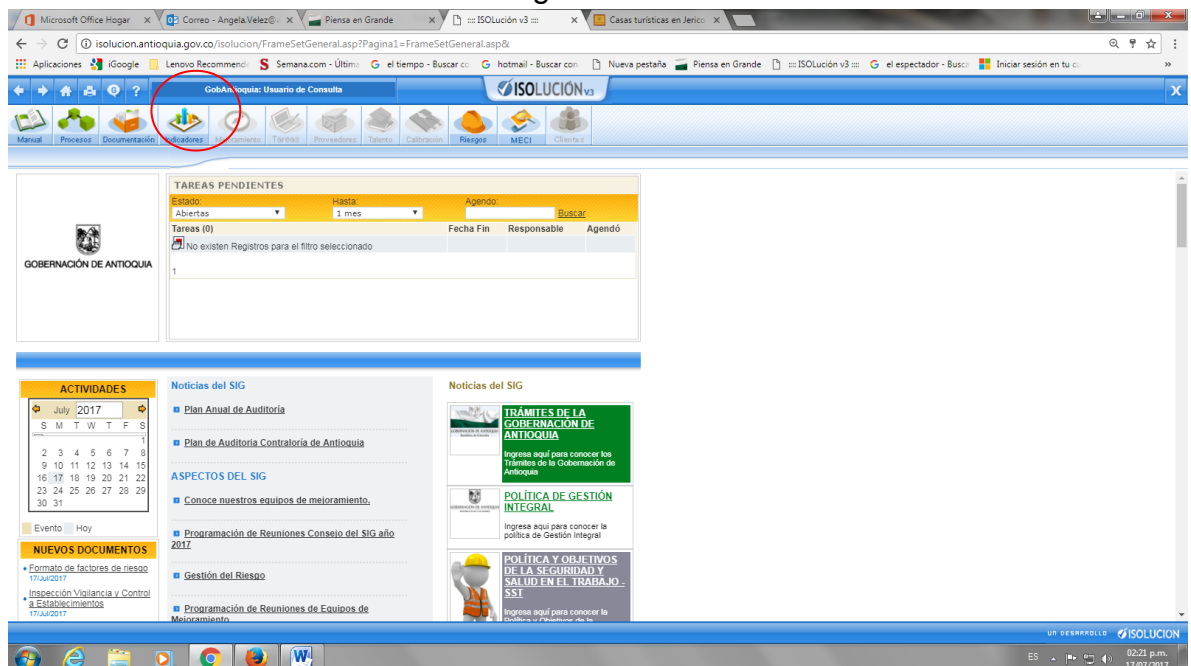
Microsoft Office Hogar | Correo - Angela.Velez@ | Piensa en Grande | ::: ISOLución v3 ::: | Casas turísticas en Jerico

isolucion.antioquia.gov.co/isolucion/FrameSetGeneral.asp?Pagina1=FrameSetGeneral.asp&

Aplicaciones | iGoogle | Lenovo Recommende | Semana.com - Última | el tiempo - Buscar co | hotmail - Buscar con | Nueva pestaña | Piensa en Grande | ::: ISOLución v3 ::: | el espectador - Busca | Iniciar sesión en tu c

GobAntioquia: Usuario de Consulta

ISOLUCIÓN v3

Manual | Procesos | Documentación | Indicadores | Mejoramiento | Trámites | Proveedores | Talento | Calibración | Riesgos | MECI | Clientes

GOBERNACIÓN DE ANTIOQUIA

TAREAS PENDIENTES

Estado: Abiertas | Hasta: 1 mes | Agendo: | Buscar

| Tareas (0) | Fecha Fin | Responsable | Agendó |
|---|---|---|---|
| No existen Registros para el filtro seleccionado | | | |

1

ACTIVIDADES

July 2017

| S | M | T | W | T | F | S |
|---|---|---|---|---|---|---|
| | | | | | | 1 |
| 2 | 3 | 4 | 5 | 6 | 7 | 8 |
| 9 | 10 | 11 | 12 | 13 | 14 | 15 |
| 16 | 17 | 18 | 19 | 20 | 21 | 22 |
| 23 | 24 | 25 | 26 | 27 | 28 | 29 |
| 30 | 31 | | | | | |

Evento | Hoy

NUEVOS DOCUMENTOS

Formato de factores de riesgo
17/Jul/2017

Inspección Vigilancia y Control a Establecimientos
17/Jul/2017

Noticias del SIG

Plan Anual de Auditoría

Plan de Auditoría Contraloría de Antioquia

ASPECTOS DEL SIG

Conoce nuestros equipos de mejoramiento.

Programación de Reuniones Consejo del SIG año 2017

Gestión del Riesgo

Programación de Reuniones de Equipos de Mejoramiento

Noticias del SIG

TRÁMITES DE LA GOBERNACIÓN DE ANTIOQUIA
Ingresa aquí para conocer los Trámites de la Gobernación de Antioquia

POLÍTICA DE GESTIÓN INTEGRAL
Ingresa aquí para conocer la política de Gestión Integral

POLÍTICA Y OBJETIVOS DE LA SEGURIDAD Y SALUD EN EL TRABAJO - SST
Ingresa aquí para conocer la Política y Objetivos de la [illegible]

UN DESARROLLO ISOLUCION

ES 02:21 p.m. 17/07/2017